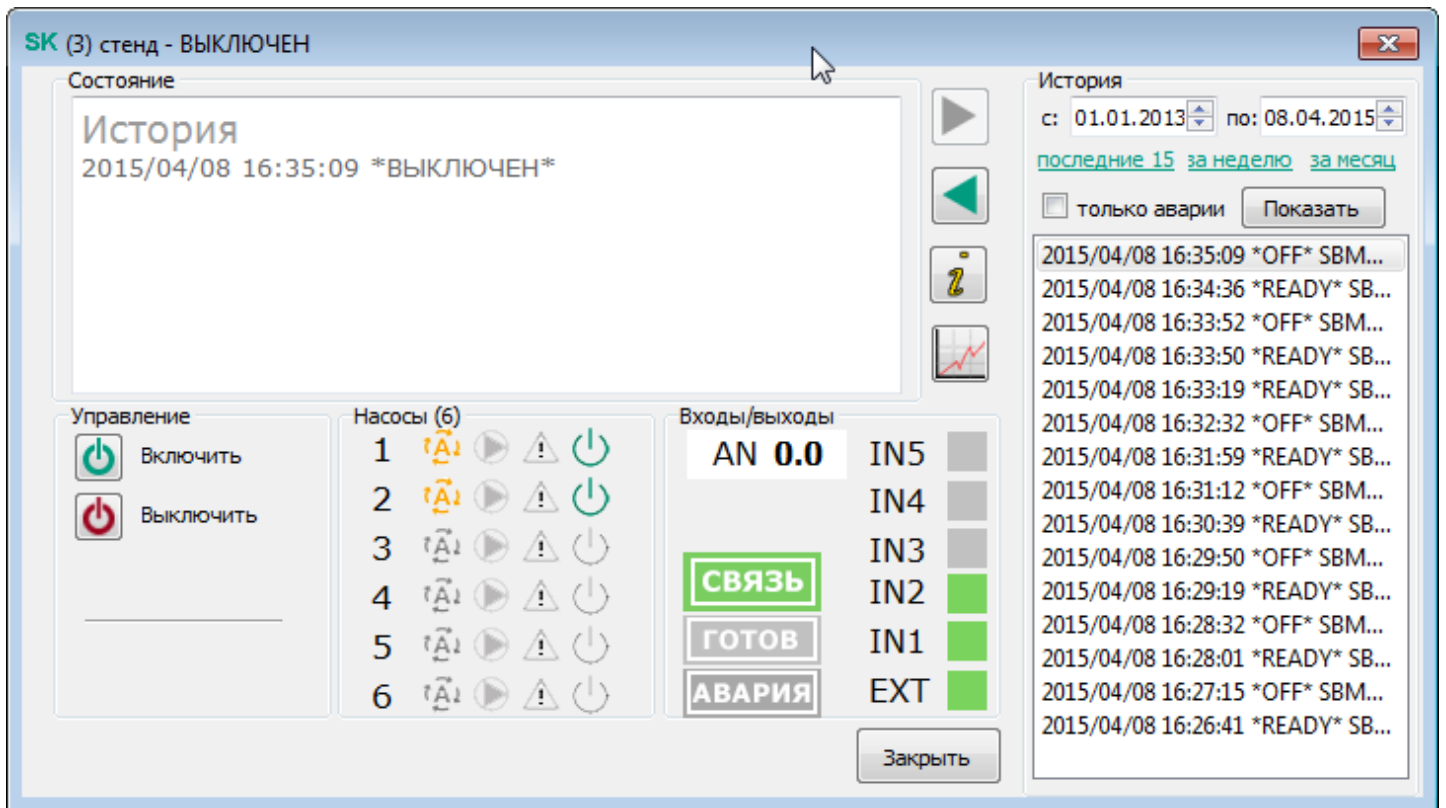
SK (3) стенд - ВЫКЛЮЧЕН

Состояние

История
2015/04/08 16:35:09 *ВЫКЛЮЧЕН*

Управление
Включить
Выключить

Насосы (6)
1
2
3
4
5
6

Входы/выходы
AN 0.0
IN5
IN4
IN3
СВЯЗЬ
IN2
ГОТОВ
IN1
АВАРИЯ
EXT

Закрыть

История
с: 01.01.2013 по: 08.04.2015
последние 15 за неделю за месяц
только аварии Показать

2015/04/08 16:35:09 *OFF* SBM...
2015/04/08 16:34:36 *READY* SB...
2015/04/08 16:33:52 *OFF* SBM...
2015/04/08 16:33:50 *READY* SB...
2015/04/08 16:33:19 *READY* SB...
2015/04/08 16:32:32 *OFF* SBM...
2015/04/08 16:31:59 *READY* SB...
2015/04/08 16:31:12 *OFF* SBM...
2015/04/08 16:30:39 *READY* SB...
2015/04/08 16:29:50 *OFF* SBM...
2015/04/08 16:29:19 *READY* SB...
2015/04/08 16:28:32 *OFF* SBM...
2015/04/08 16:28:01 *READY* SB...
2015/04/08 16:27:15 *OFF* SBM...
2015/04/08 16:26:41 *READY* SB...